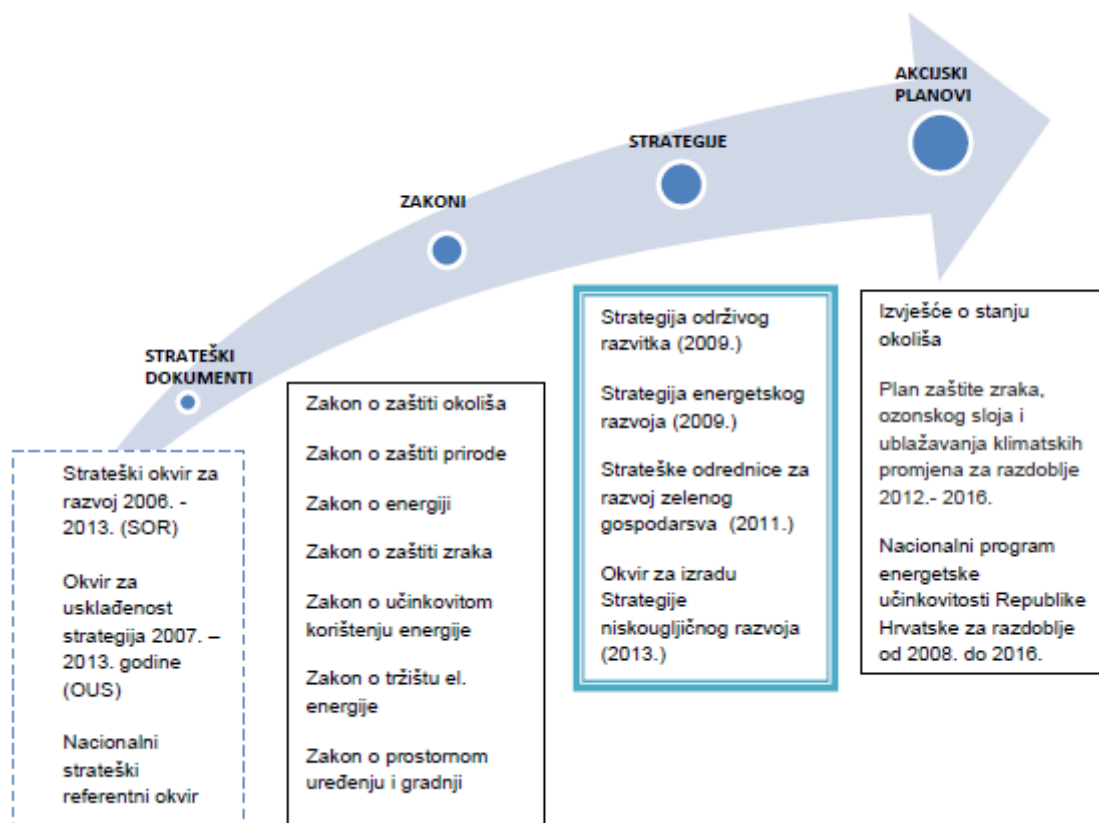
AKCIJSKI PLANOVI

STRATEGIJE

ZAKONI

STRATEŠKI DOKUMENTI

Strateški okvir za razvoj 2006. - 2013. (SOR)

Okvir za usklađenost strategija 2007. – 2013. godine (OUS)

Nacionalni strateški referentni okvir

Zakon o zaštiti okoliša

Zakon o zaštiti prirode

Zakon o energiji

Zakon o zaštiti zraka

Zakon o učinkovitom korištenju energije

Zakon o tržištu el. energije

Zakon o prostornom uređenju i gradnji

Strategija održivog razvitka (2009.)

Strategija energetskog razvoja (2009.)

Strateške odrednice za razvoj zelenog gospodarsva (2011.)

Okvir za izradu Strategije niskougljičnog razvoja (2013.)

Izvješće o stanju okoliša

Plan zaštite zraka, ozonskog sloja i ublažavanja klimatskih promjena za razdoblje 2012.- 2016.

Nacionalni program energetske učinkovitosti Republike Hrvatske za razdoblje od 2008. do 2016.